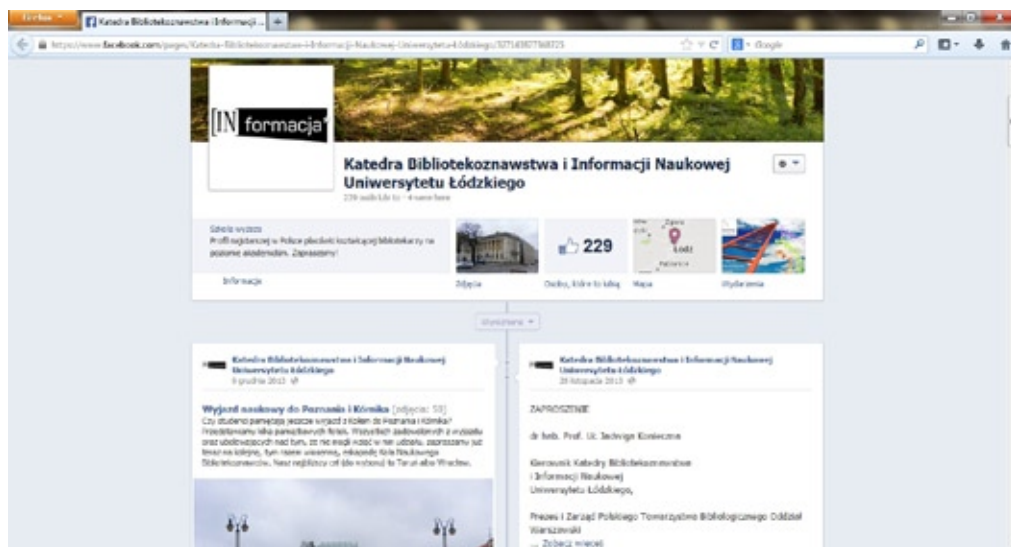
Firefox
Katedra Bibliotekoznawstwa i Informacji...
https://www.facebook.com/pages/Katedra-Bibliotekoznawstwa-i-Informacji-Naukowej-Uniwersytetu-Łódzkiego/327183877568725
Google

[IN formacja

Katedra Bibliotekoznawstwa i Informacji Naukowej Uniwersytetu Łódzkiego
229 osób lubi to · 4 osoby mówią o tym

Szkoła wyższa
Profil najstarszej w Polsce placówki kształcącej bibliotekarzy na poziomie akademickim. Zapraszamy!

Informacje

Zdjęcia

229
Osoby, które to lubią

Łódź
Mapa

Wydarzenia

Wyróżnione

Katedra Bibliotekoznawstwa i Informacji Naukowej Uniwersytetu Łódzkiego
9 grudnia 2013

Wyjazd naukowy do Poznania i Kórnika [zdjęcia: 58]
Czy studenci pamiętają jeszcze wyjazd z Kołem do Poznania i Kórnika? Przedstawiamy kilka pamiątkowych fotek. Wszystkich zadowolonych z wyjazdu oraz udzielających nad tym, że nie mogli iść w nim udziału, zapraszamy już teraz na kolejne, tym razem wiosenną, eskapadę Koła Naukowego Bibliotekoznawców. Nasz najbliższy cel (do wyboru): to Toruń albo Wrocław.

Katedra Bibliotekoznawstwa i Informacji Naukowej Uniwersytetu Łódzkiego
28 listopada 2013

ZAPROSZENIE

dr hab. Prof. UŁ Jadwiga Konieczna

Kierownik Katedry Bibliotekoznawstwa i Informacji Naukowej Uniwersytetu Łódzkiego,

Prezes i Zarząd Polskiego Towarzystwa Bibliologicznego Oddział Warszawski
... Zobacz więcej